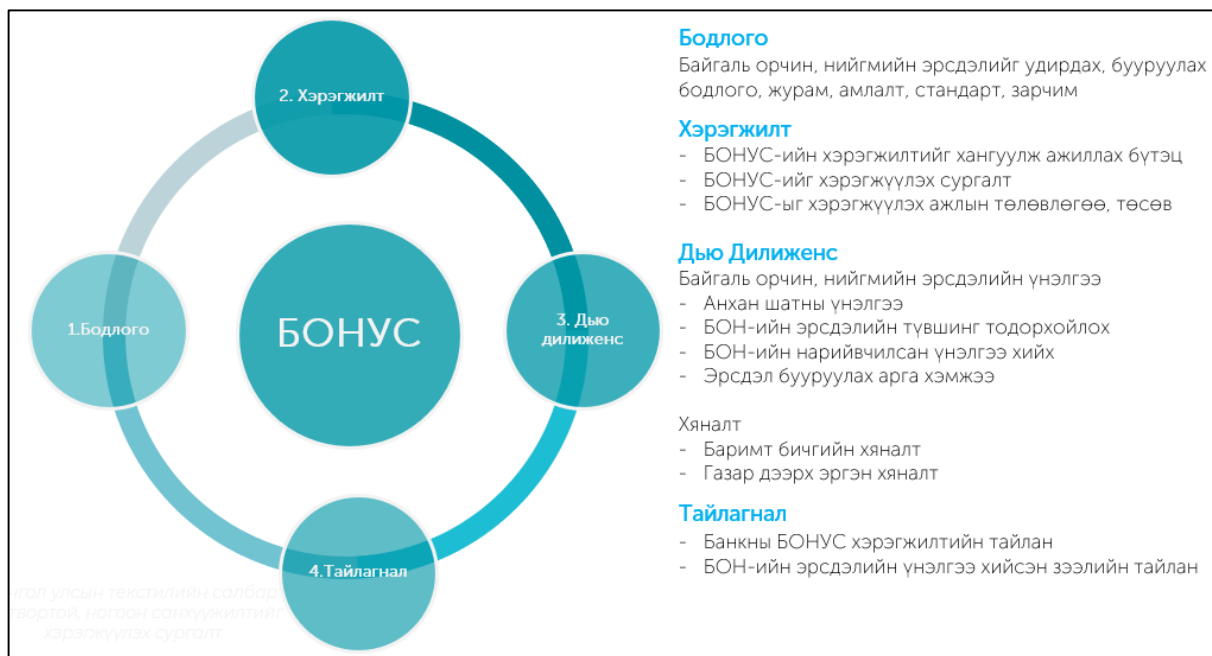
2. Хэрэгжилт

1.Бодлого

БОНУС

3. Дью дилиженс

4.Тайлагнал

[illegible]гол улсын текстилийн салбар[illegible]
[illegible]вортой, ногоон санхүүжилтийг
хэрэгжүүлэх сургалт

Бодлого
Байгаль орчин, нийгмийн эрсдэлийг удирдах, бууруулах бодлого, журам, амлалт, стандарт, зарчим

Хэрэгжилт
- БОНУС-ийн хэрэгжилтийг хангуулж ажиллах бүтэц
- БОНУС-ийг хэрэгжүүлэх сургалт
- БОНУС-ыг хэрэгжүүлэх ажлын төлөвлөгөө, төсөв

Дью Дилиженс
Байгаль орчин, нийгмийн эрсдэлийн үнэлгээ
- Анхан шатны үнэлгээ
- БОН-ийн эрсдэлийн түвшинг тодорхойлох
- БОН-ийн нарийвчилсан үнэлгээ хийх
- Эрсдэл бууруулах арга хэмжээ

Хяналт
- Баримт бичгийн хяналт
- Газар дээрх эргэн хяналт

Тайлагнал
- Банкны БОНУС хэрэгжилтийн тайлан
- БОН-ийн эрсдэлийн үнэлгээ хийсэн зээлийн тайлан